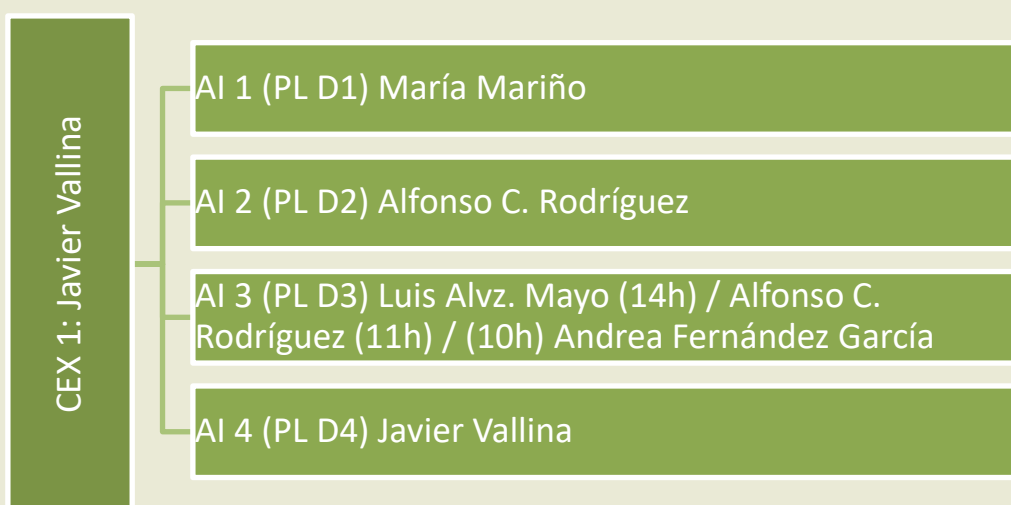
CEX 1: Javier Vallina

AI 1 (PL D1) María Mariño

AI 2 (PL D2) Alfonso C. Rodríguez

AI 3 (PL D3) Luis Alvz. Mayo (14h) / Alfonso C. Rodríguez (11h) / (10h) Andrea Fernández García

AI 4 (PL D4) Javier Vallina